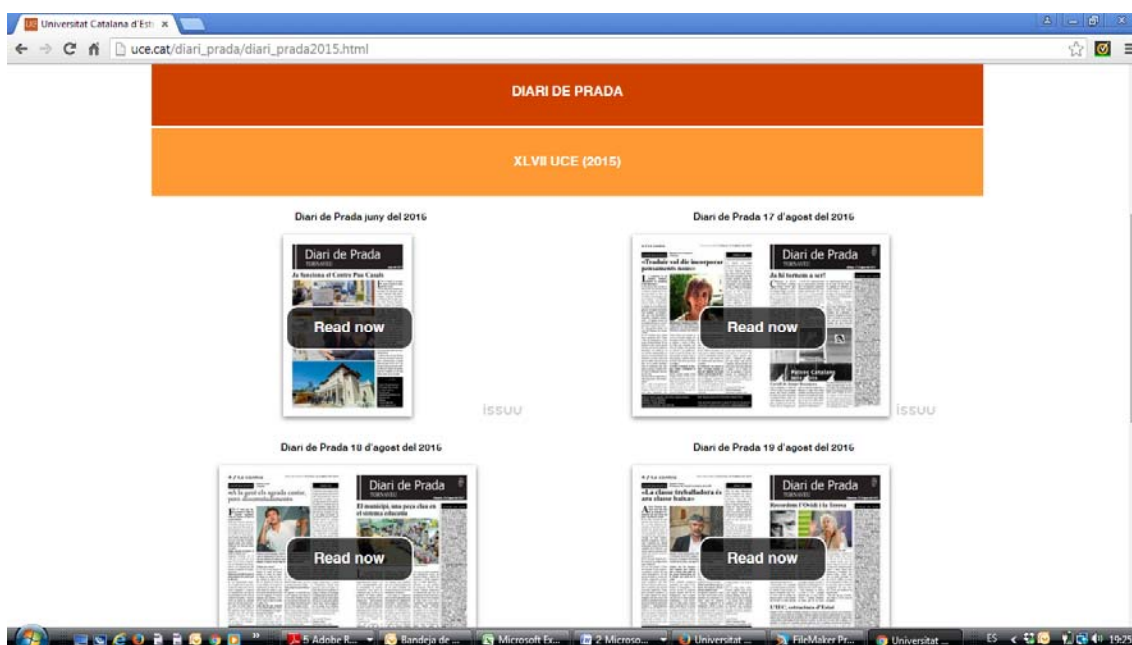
Universitat Catalana d'Est ×

uce.cat/diari_prada/diari_prada2015.html

DIARI DE PRADA

XLVII UCE (2015)

Diari de Prada juny del 2016

Diari de Prada
Ja funciona el Centre Pau Casals

Read now

issuu

Diari de Prada 17 d'agost del 2016

«Traduir vol dir incorporar pensaments nous»

Diari de Prada
Ja hi tornem a ser!

Read now

issuu

Diari de Prada 18 d'agost del 2016

Diari de Prada
El municipi, una peça clau en el sistema educatiu

Read now

Diari de Prada 19 d'agost del 2016

«La classe treballadora és una classe baixa»

Diari de Prada
Recordem l'Ovidi i la Teresa

Read now

5 Adobe R...
Bandeja de ...
Microsoft Ex...
2 Microso...
Universitat ...
FileMaker Pr...
Universitat ...
ES
19:25